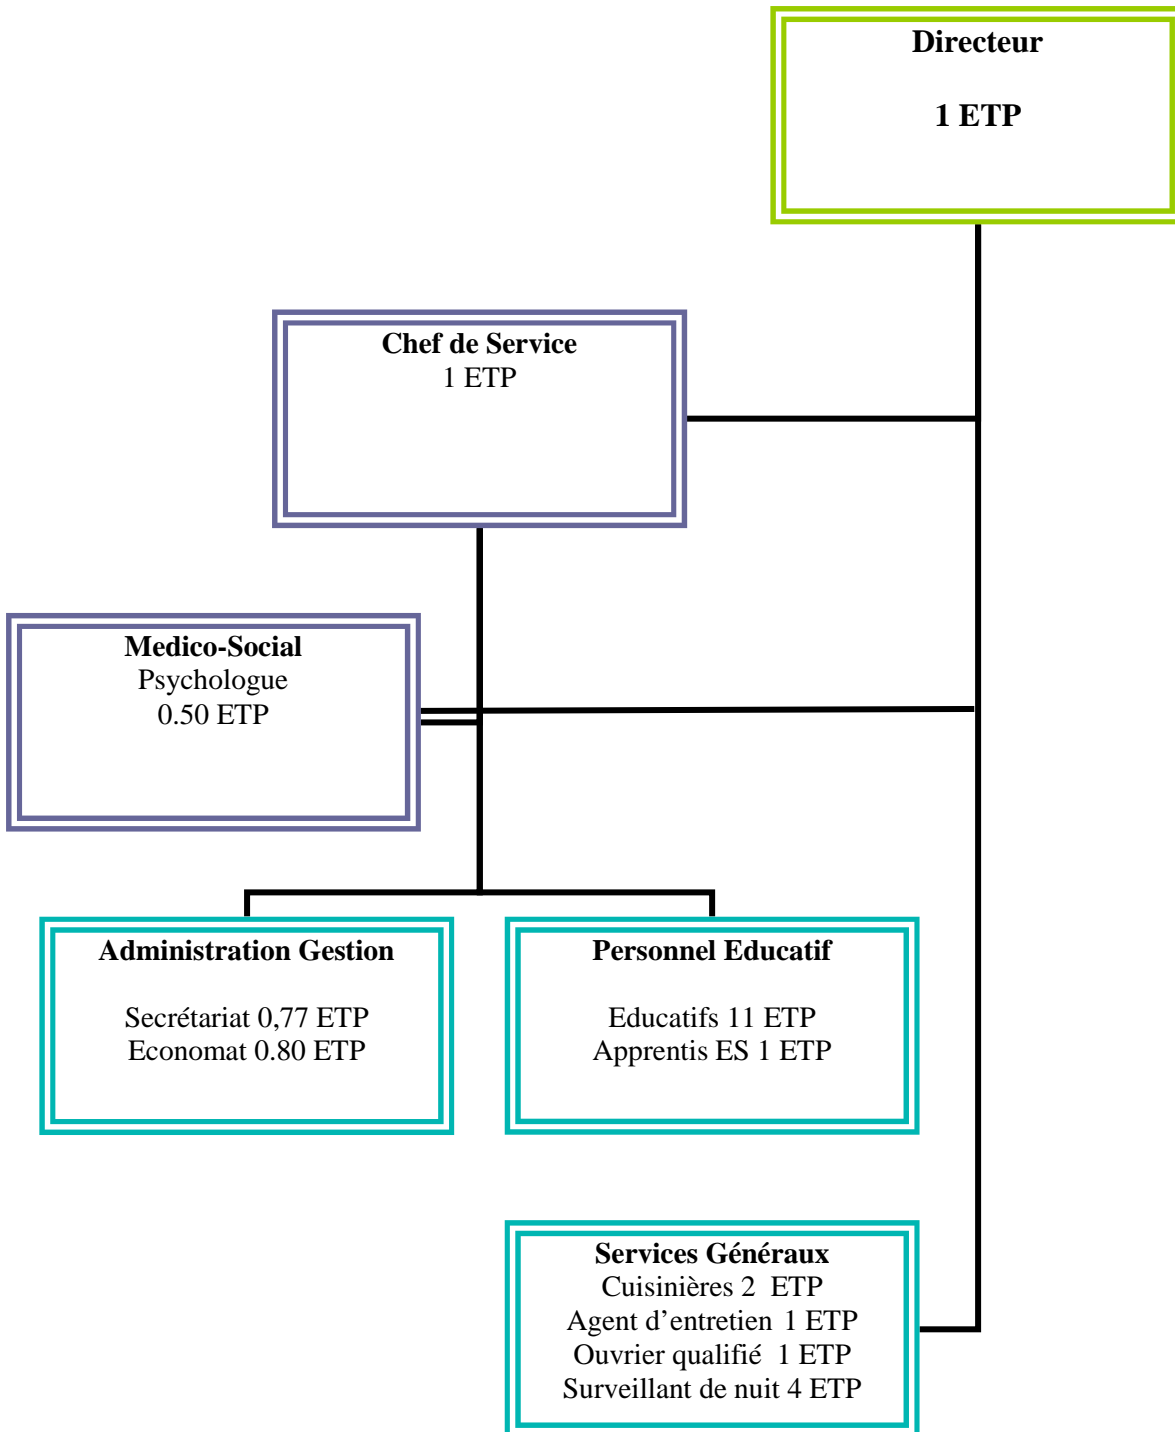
Directeur

1 ETP

Chef de Service
1 ETP

Medico-Social
Psychologue
0.50 ETP

Administration Gestion

Secrétariat 0,77 ETP
Economat 0.80 ETP

Personnel Educatif

Educatifs 11 ETP
Apprentis ES 1 ETP

Services Généraux
Cuisinières 2 ETP
Agent d'entretien 1 ETP
Ouvrier qualifié 1 ETP
Surveillant de nuit 4 ETP